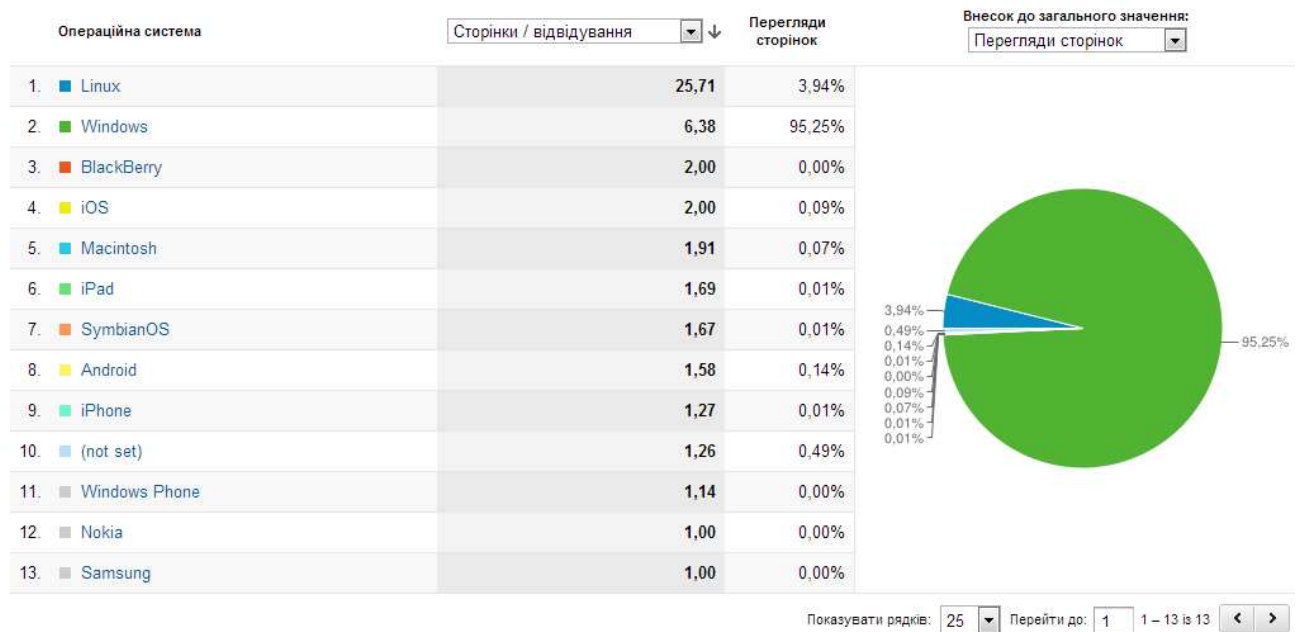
| | Операційна система | Сторінки / відвідування | Перегляди сторінок |
|---|---|---|---|
| 1. | Linux | 25,71 | 3,94% |
| 2. | Windows | 6,38 | 95,25% |
| 3. | BlackBerry | 2,00 | 0,00% |
| 4. | iOS | 2,00 | 0,09% |
| 5. | Macintosh | 1,91 | 0,07% |
| 6. | iPad | 1,69 | 0,01% |
| 7. | SymbianOS | 1,67 | 0,01% |
| 8. | Android | 1,58 | 0,14% |
| 9. | iPhone | 1,27 | 0,01% |
| 10. | (not set) | 1,26 | 0,49% |
| 11. | Windows Phone | 1,14 | 0,00% |
| 12. | Nokia | 1,00 | 0,00% |
| 13. | Samsung | 1,00 | 0,00% |

Внесок до загального значення:
Перегляди сторінок

3,94%
0,49%
0,14%
0,01%
0,00%
0,09%
0,07%
0,01%
0,01%
95,25%

Показувати рядків: 25 Перейти до: 1 1 – 13 із 13